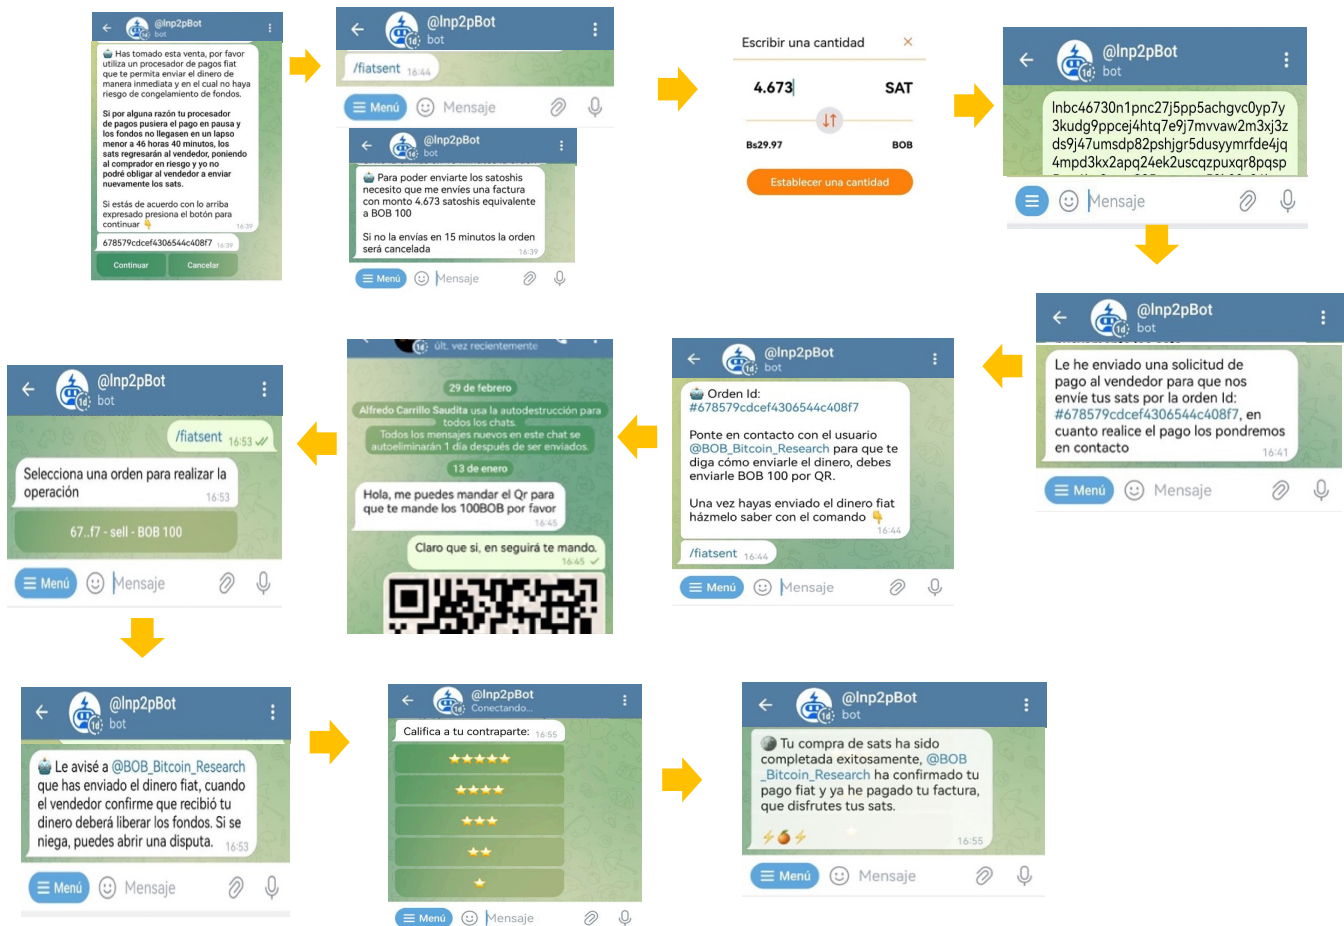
@lnp2pBot
bot

Has tomado esta venta, por favor utiliza un procesador de pagos fiat que te permita enviar el dinero de manera inmediata y en el cual no haya riesgo de congelamiento de fondos.

Si por alguna razón tu procesador de pagos pusiera el pago en pausa y los fondos no llegasen en un lapso menor a 46 horas 40 minutos, los sats regresarán al vendedor, poniendo al comprador en riesgo y yo no podré obligar al vendedor a enviar nuevamente los sats.

Si estás de acuerdo con lo arriba expresado presiona el botón para continuar 16:39

678579cdcef4306544c408f7 16:39

Continuar Cancelar

@lnp2pBot
bot
/fiatsent 16:44
Menú Mensaje

@lnp2pBot
bot
Para poder enviarte los satoshis necesito que me envíes una factura con monto 4.673 satoshis equivalente a BOB 100

Si no la envías en 15 minutos la orden será cancelada 16:39
Menú Mensaje

Escribir una cantidad ×
4.673 SAT
Bs29.97 BOB
Establecer una cantidad

@lnp2pBot
bot
lnbc46730n1pnc27j5pp5achgvc0yp7y3kudg9ppcej4htq7e9j7mvvaw2m3xj3zds9j47umsdp82pshjgr5dusyymrfde4jq4mpd3kx2apq24ek2uscqzpuxqr8pqsp
Mensaje

@lnp2pBot
bot
Le he enviado una solicitud de pago al vendedor para que nos envíe tus sats por la orden Id: #678579cdcef4306544c408f7, en cuanto realice el pago los pondremos en contacto 16:41
Menú Mensaje

@lnp2pBot
bot
Orden Id: #678579cdcef4306544c408f7

Ponte en contacto con el usuario @BOB_Bitcoin_Research para que te diga cómo enviarle el dinero, debes enviarle BOB 100 por QR.

Una vez hayas enviado el dinero fiat házmelo saber con el comando 16:44
/fiatsent 16:44
Menú Mensaje

últ. vez recientemente
29 de febrero
Alfredo Carrillo Saudita usa la autodestrucción para todos los chats.
Todos los mensajes nuevos en este chat se autoeliminarán 1 día después de ser enviados.
13 de enero
Hola, me puedes mandar el Qr para que te mande los 100BOB por favor 16:45
Claro que si, en seguirá te mando. 16:45

@lnp2pBot
bot
/fiatsent 16:53
Selecciona una orden para realizar la operación 16:53
67..f7 - sell - BOB 100
Menú Mensaje

@lnp2pBot
bot
Le avisé a @BOB_Bitcoin_Research que has enviado el dinero fiat, cuando el vendedor confirme que recibió tu dinero deberá liberar los fondos. Si se niega, puedes abrir una disputa. 16:53
Menú Mensaje

@lnp2pBot
Conectando...
Califica a tu contraparte: 16:55
⭐⭐⭐⭐⭐
⭐⭐⭐⭐
⭐⭐⭐
⭐⭐
⭐
Menú Mensaje

@lnp2pBot
bot
Tu compra de sats ha sido completada exitosamente, @BOB_Bitcoin_Research ha confirmado tu pago fiat y ya he pagado tu factura, que disfrutes tus sats.
16:55
Menú Mensaje